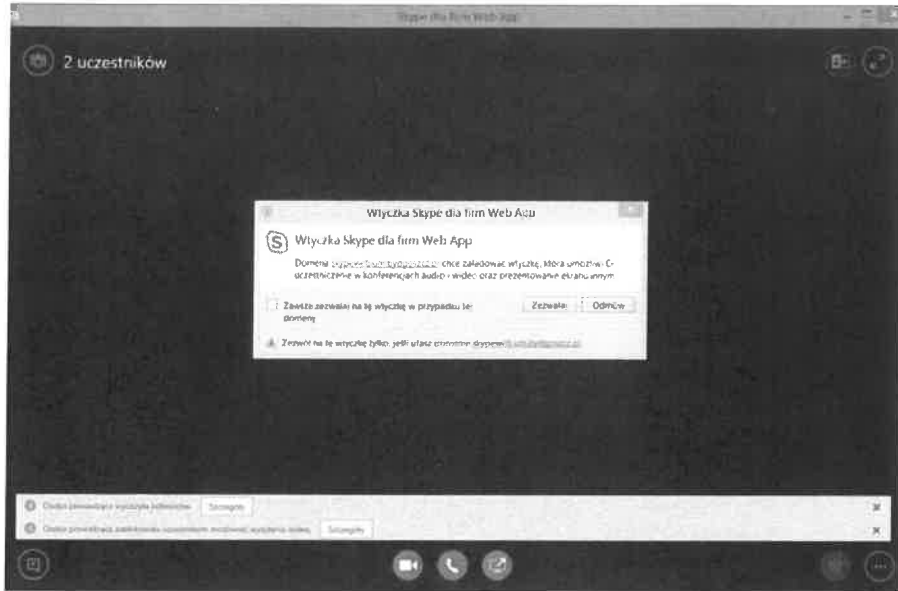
Skype dla firm Web App

2 uczestników

Wtyczka Skype dla firm Web App

Wtyczka Skype dla firm Web App

Domena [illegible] chce załadować wtyczkę, która umożliwi Ci uczestniczenie w konferencjach audio i wideo oraz prezentowanie ekranu innym

Zawsze zezwalaj na tę wtyczkę w przypadku tej domeny

Zezwalaj

Odmów

Zezwól na tę wtyczkę tylko, jeśli ufasz stronie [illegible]

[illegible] Szczegóły

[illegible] Szczegóły